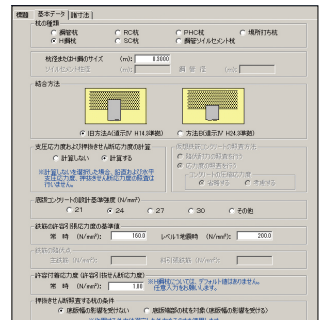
概観　基本データ　諸寸法

杭の種類
○ 鋼管杭　○ RC杭　○ PHC杭　○ 場所打ち杭
● H鋼杭　○ SC杭　○ 鋼管ソイルセメント杭

杭径または鋼材サイズ　(m)　0.3000
ソイルセメント柱径　(m)　鋼管径　(m)

結合方法
● 旧方法A(道示IV H14.3準拠)　○ 方法B(道示IV H24.3準拠)

支圧応力度および押抜きせん断応力度の計算
○ 計算しない　● 計算する
※計算しない場合は、鉛直および水平支圧応力度、押抜きせん断応力度の照査は行いません。

底版鉄筋コンクリート部の照査方法
○ 鉄筋径の配置を考慮
○ 応力度の照査を行う
コンクリートの応力度の照査
○ 全幅有効　○ 有効幅

底版コンクリートの設計基準強度 (N/mm²)
○ 21　● 24　○ 27　○ 30　○ その他

鉄筋の許容引張応力度の基準値
常時　(N/mm²)　160.0　レベル1地震時　(N/mm²)　200.0

鉄筋の降伏点応力度
主鉄筋　(N/mm²)　仮想鉄筋コンクリート断面　(N/mm²)

許容付着応力度（許容引抜せん断応力度）
常時　(N/mm²)　1.0　※H鋼杭についてはデフォルト値はありません。任意入力をお願いします。

押抜きせん断照査する杭の条件
● 底版幅の影響を受けない　○ 底版幅図の杭も対象（底版幅の影響を受ける）